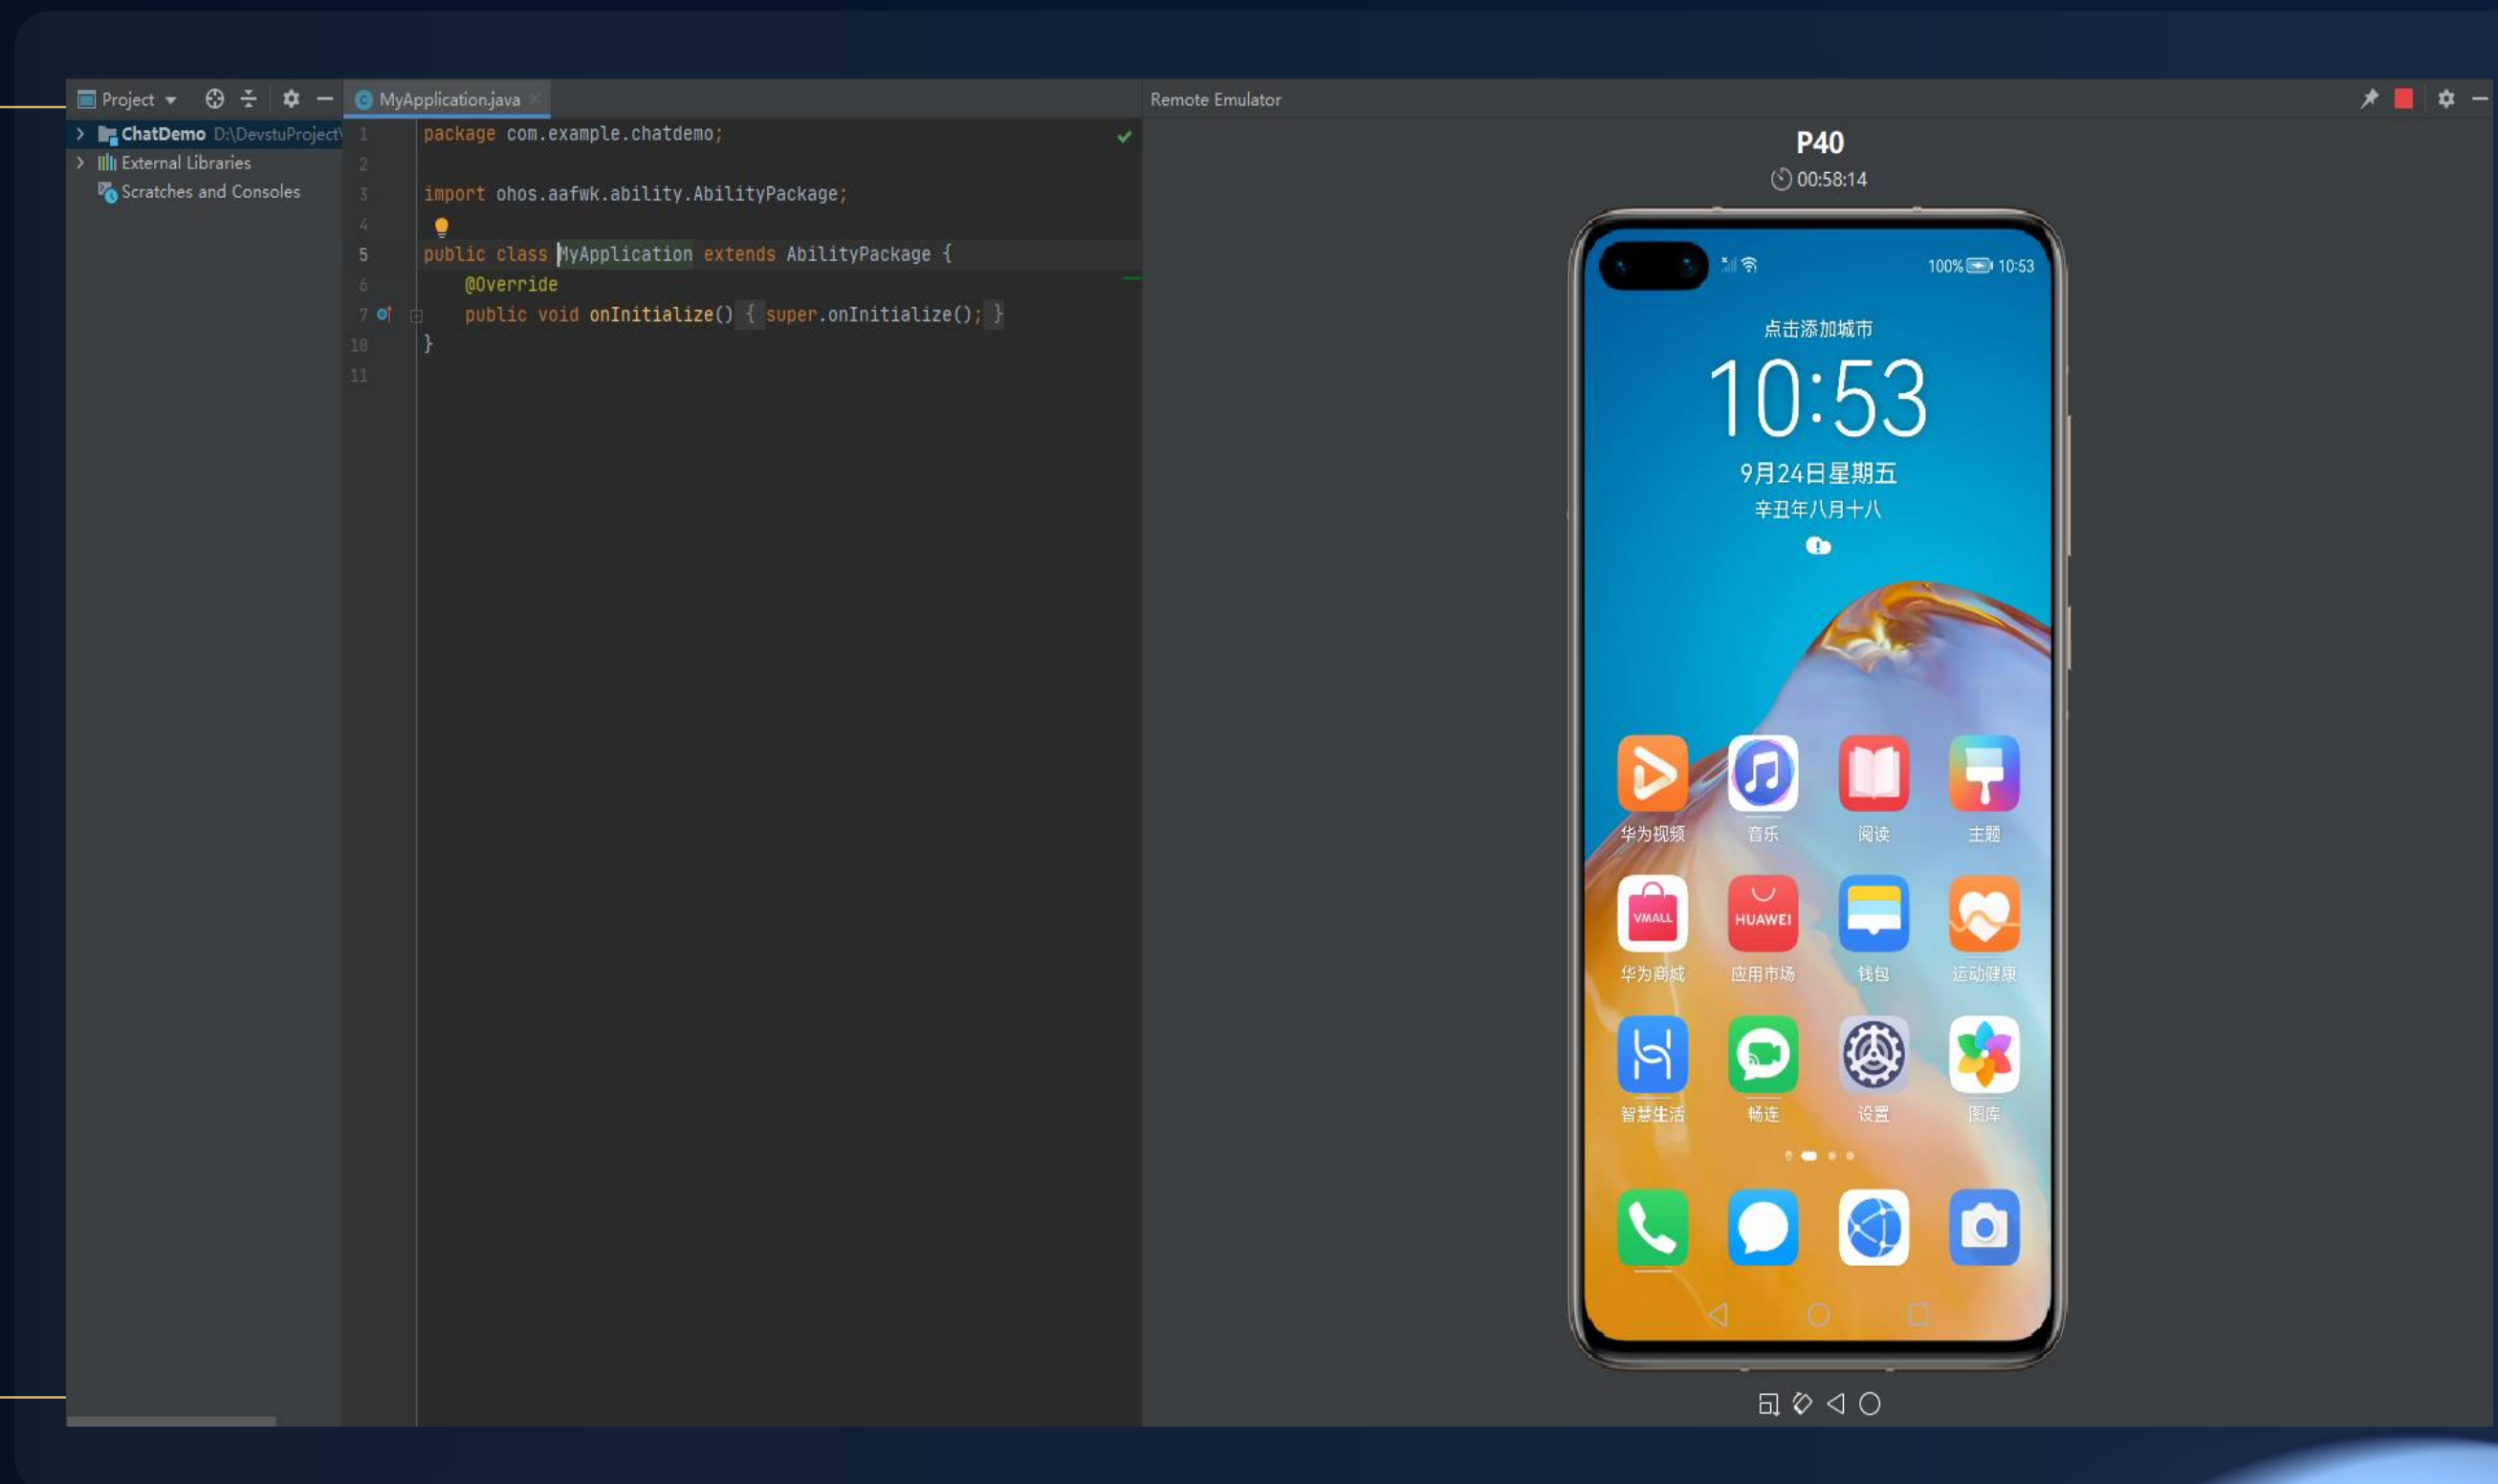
Project
ChatDemo D:\DevstuProject\
External Libraries
Scratches and Consoles

MyApplication.java

1 package com.example.chatdemo;
2
3 import ohos.aafwk.ability.AbilityPackage;
4
5 public class MyApplication extends AbilityPackage {
6     @Override
7     public void onInitialize() { super.onInitialize(); }
10 }
11

Remote Emulator

P40
00:58:14

100% 10:53
点击添加城市
10:53
9月24日星期五
辛丑年八月十八

华为视频 音乐 阅读 主题
VMALL HUAWEI
华为商城 应用市场 钱包 运动健康
智慧生活 畅连 设置 图库